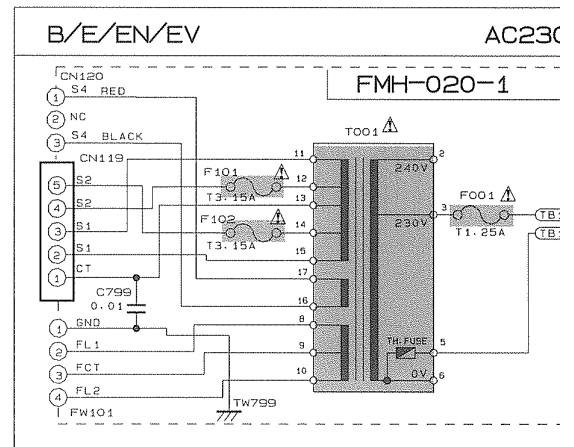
B/E/EN/EV

AC23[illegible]

CN120

1 S4 RED

2 NC

3 S4 BLACK

FMH-020-1

T001 ⚠

CN119

5 S2

4 S2

3 S1

2 S1

1 CT

F101 ⚠
T3.15A

F102 ⚠
T3.15A

C799
0.01

11
12
13
14
15
17
16
8
9
10

2
240V
3
230V
5
6
0V
TH.FUSE

F001 ⚠
T1.25A

TB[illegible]
TB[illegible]

1 GND

2 FL1

3 FCT

4 FL2

FW101

TW799